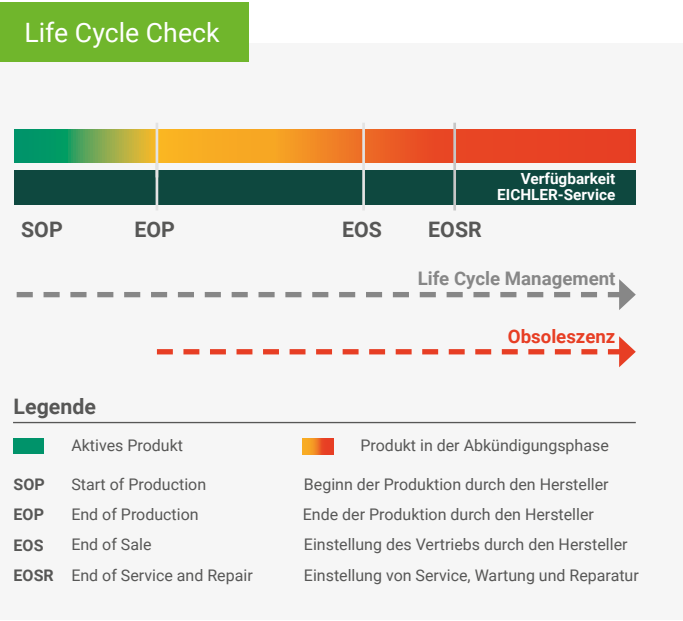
Life Cycle Check

Verfügbarkeit EICHLER-Service

SOP EOP EOS EOSR

Life Cycle Management

Obsoleszenz

Legende

Aktives Produkt

Produkt in der Abkündigungsphase

SOP Start of Production Beginn der Produktion durch den Hersteller

EOP End of Production Ende der Produktion durch den Hersteller

EOS End of Sale Einstellung des Vertriebs durch den Hersteller

EOSR End of Service and Repair Einstellung von Service, Wartung und Reparatur